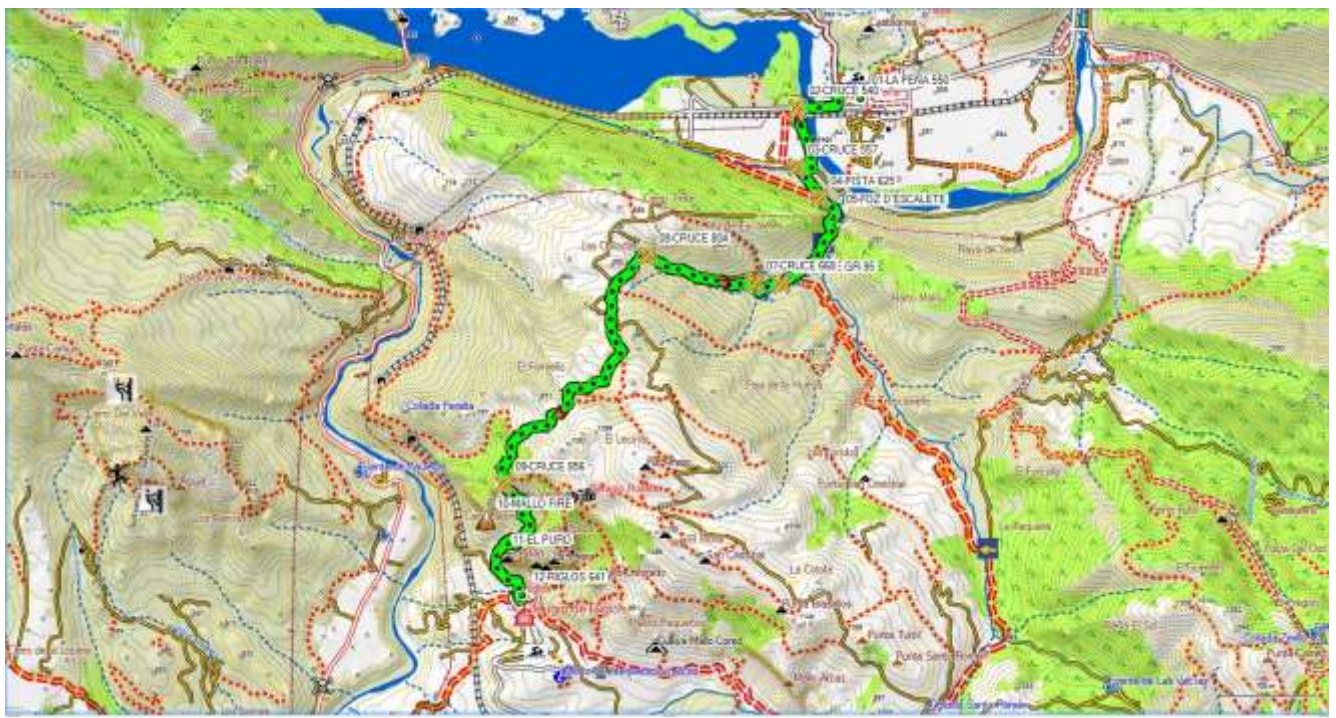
01-LA PEÑA 550
02-CRUCE 540
03-CRUCE 557
04-PISTA 625
05-FOZ D'ESCALETE
06-CRUCE 850
07-CRUCE 668 : GR 95
El Forcallo
Collada Fenoña
09-CRUCE 856
10-MALLO FIRE
11-EL PUPO
12-RIGLOS 647
El Lecanto
La Cocola
Puntas Tuso
Peña Abrileta
El Fenetón
La Paquera
Mallo Carao
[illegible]